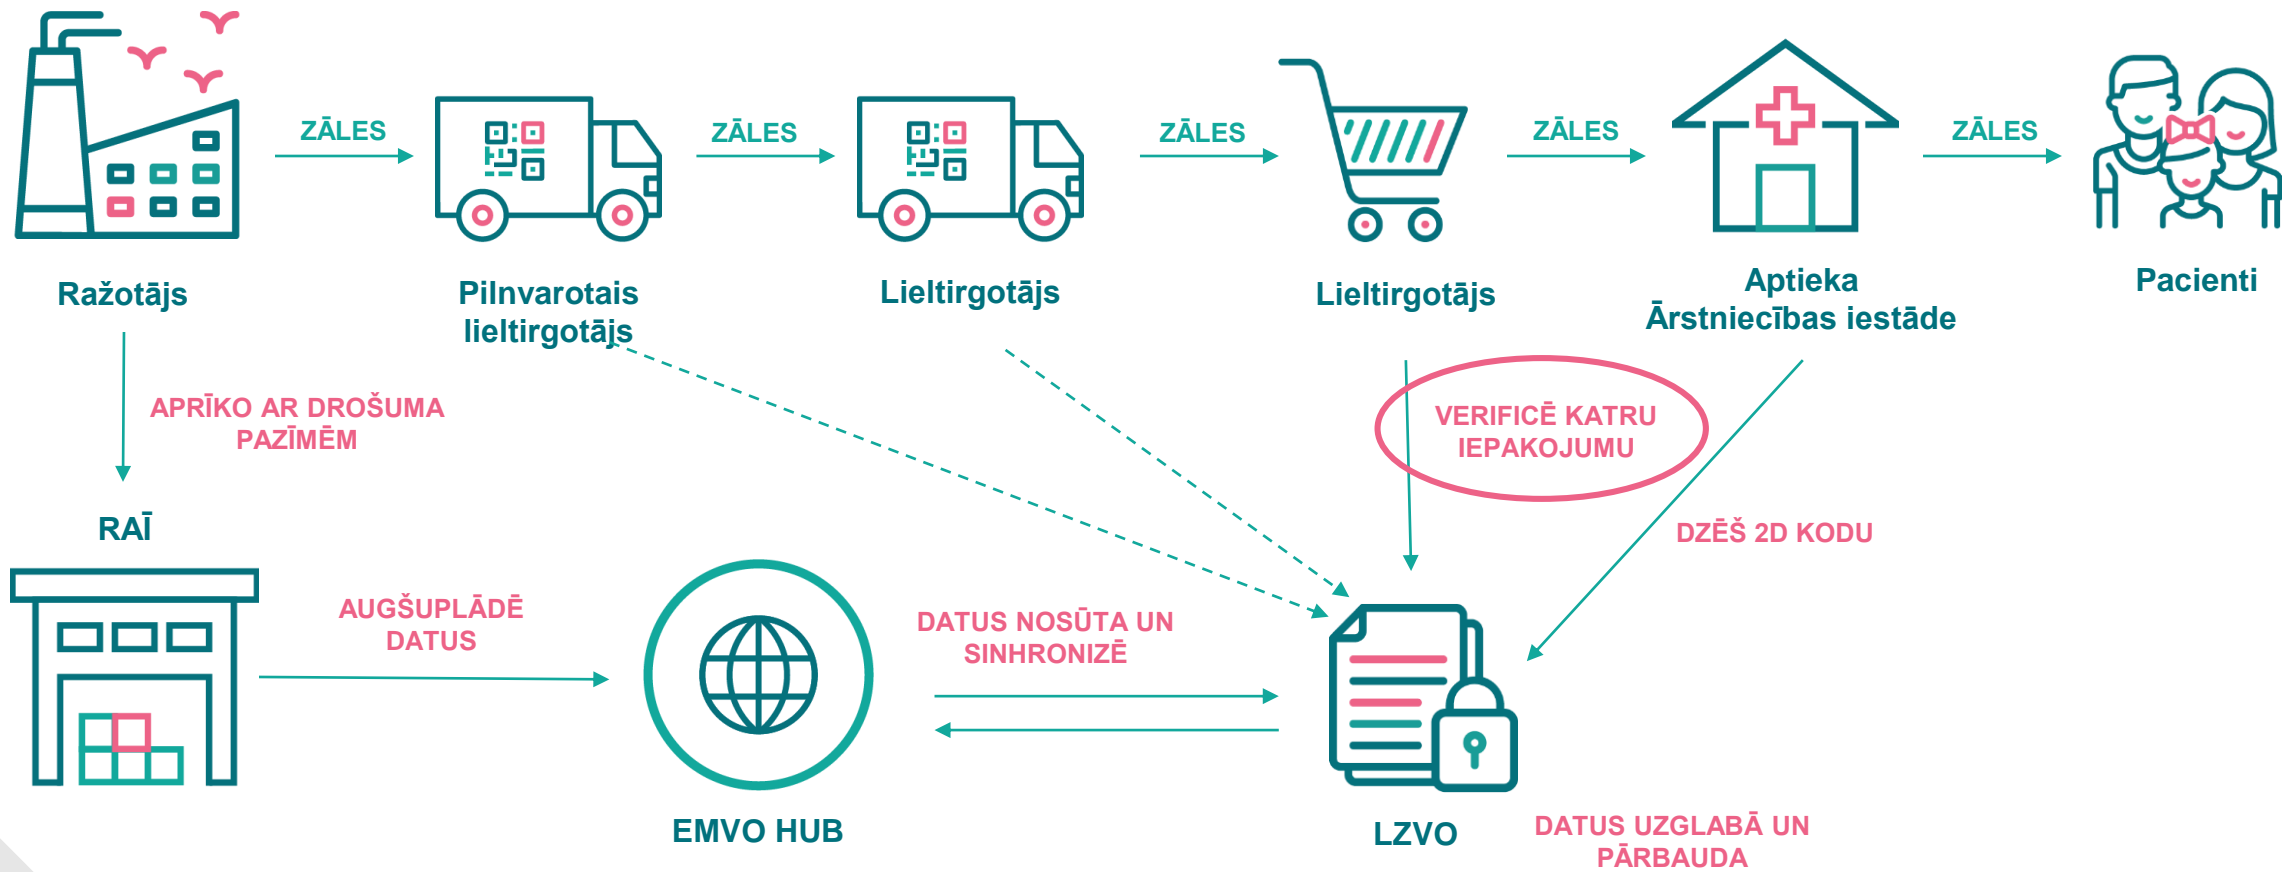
ZĀLES
ZĀLES
ZĀLES
ZĀLES
ZĀLES

Ražotājs

Pilnvarotais lieltirgotājs

Lieltirgotājs

Lieltirgotājs

Aptieka
Ārstniecības iestāde

Pacienti

APRĪKO AR DROŠUMA PAZĪMĒM

VERIFICĒ KATRU IEPAKOJUMU

DZĒŠ 2D KODU

RAĪ

AUGŠUPLĀDĒ DATUS

DATUS NOSŪTA UN SINHRONIZĒ

EMVO HUB

LZVO

DATUS UZGLABĀ UN PĀRBAUDA